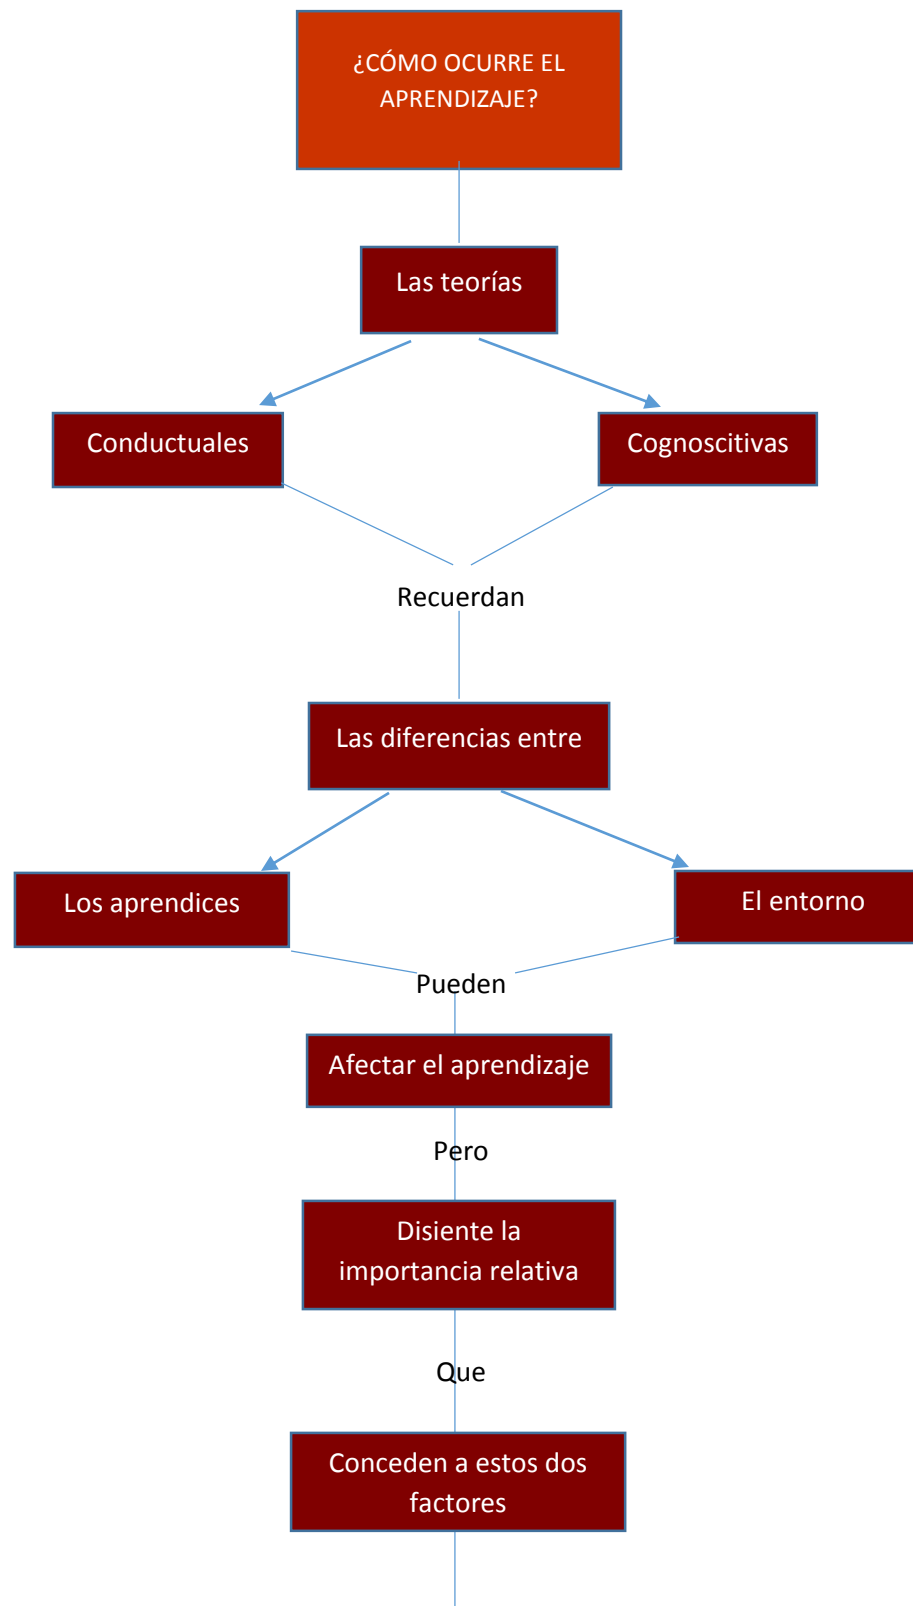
¿CÓMO OCURRE EL APRENDIZAJE?

Las teorías

Conductuales

Cognoscitivas

Recuerdan

Las diferencias entre

Los aprendices

El entorno

Pueden

Afectar el aprendizaje

Pero

Disiente la importancia relativa

Que

Conceden a estos dos factores